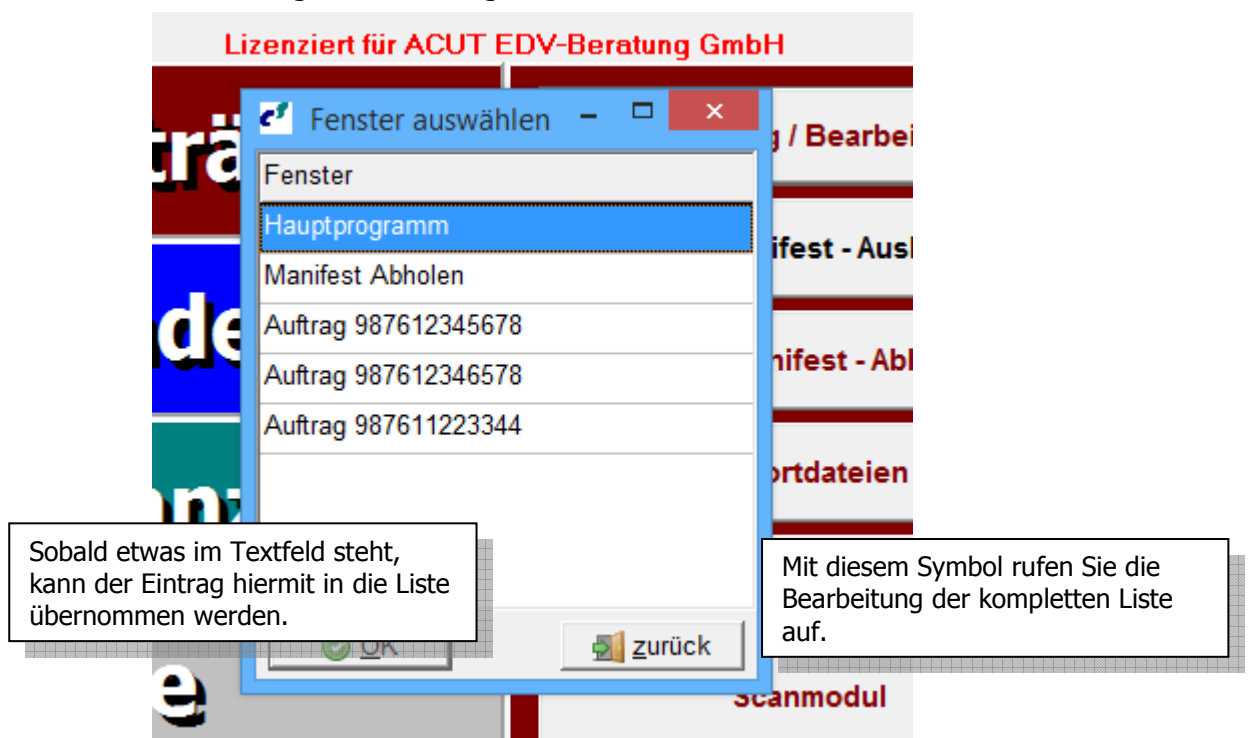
Lizenziert für ACUT EDV-Beratung GmbH

trä

de

e

Fenster auswählen

Fenster

Hauptprogramm

Manifest Abholen

Auftrag 987612345678

Auftrag 987612346578

Auftrag 987611223344

OK

zurück

g / Bearbei

ifest - Ausl

nifest - Abl

rtdateien

Scanmodul

Sobald etwas im Textfeld steht, kann der Eintrag hiermit in die Liste übernommen werden.

Mit diesem Symbol rufen Sie die Bearbeitung der kompletten Liste auf.